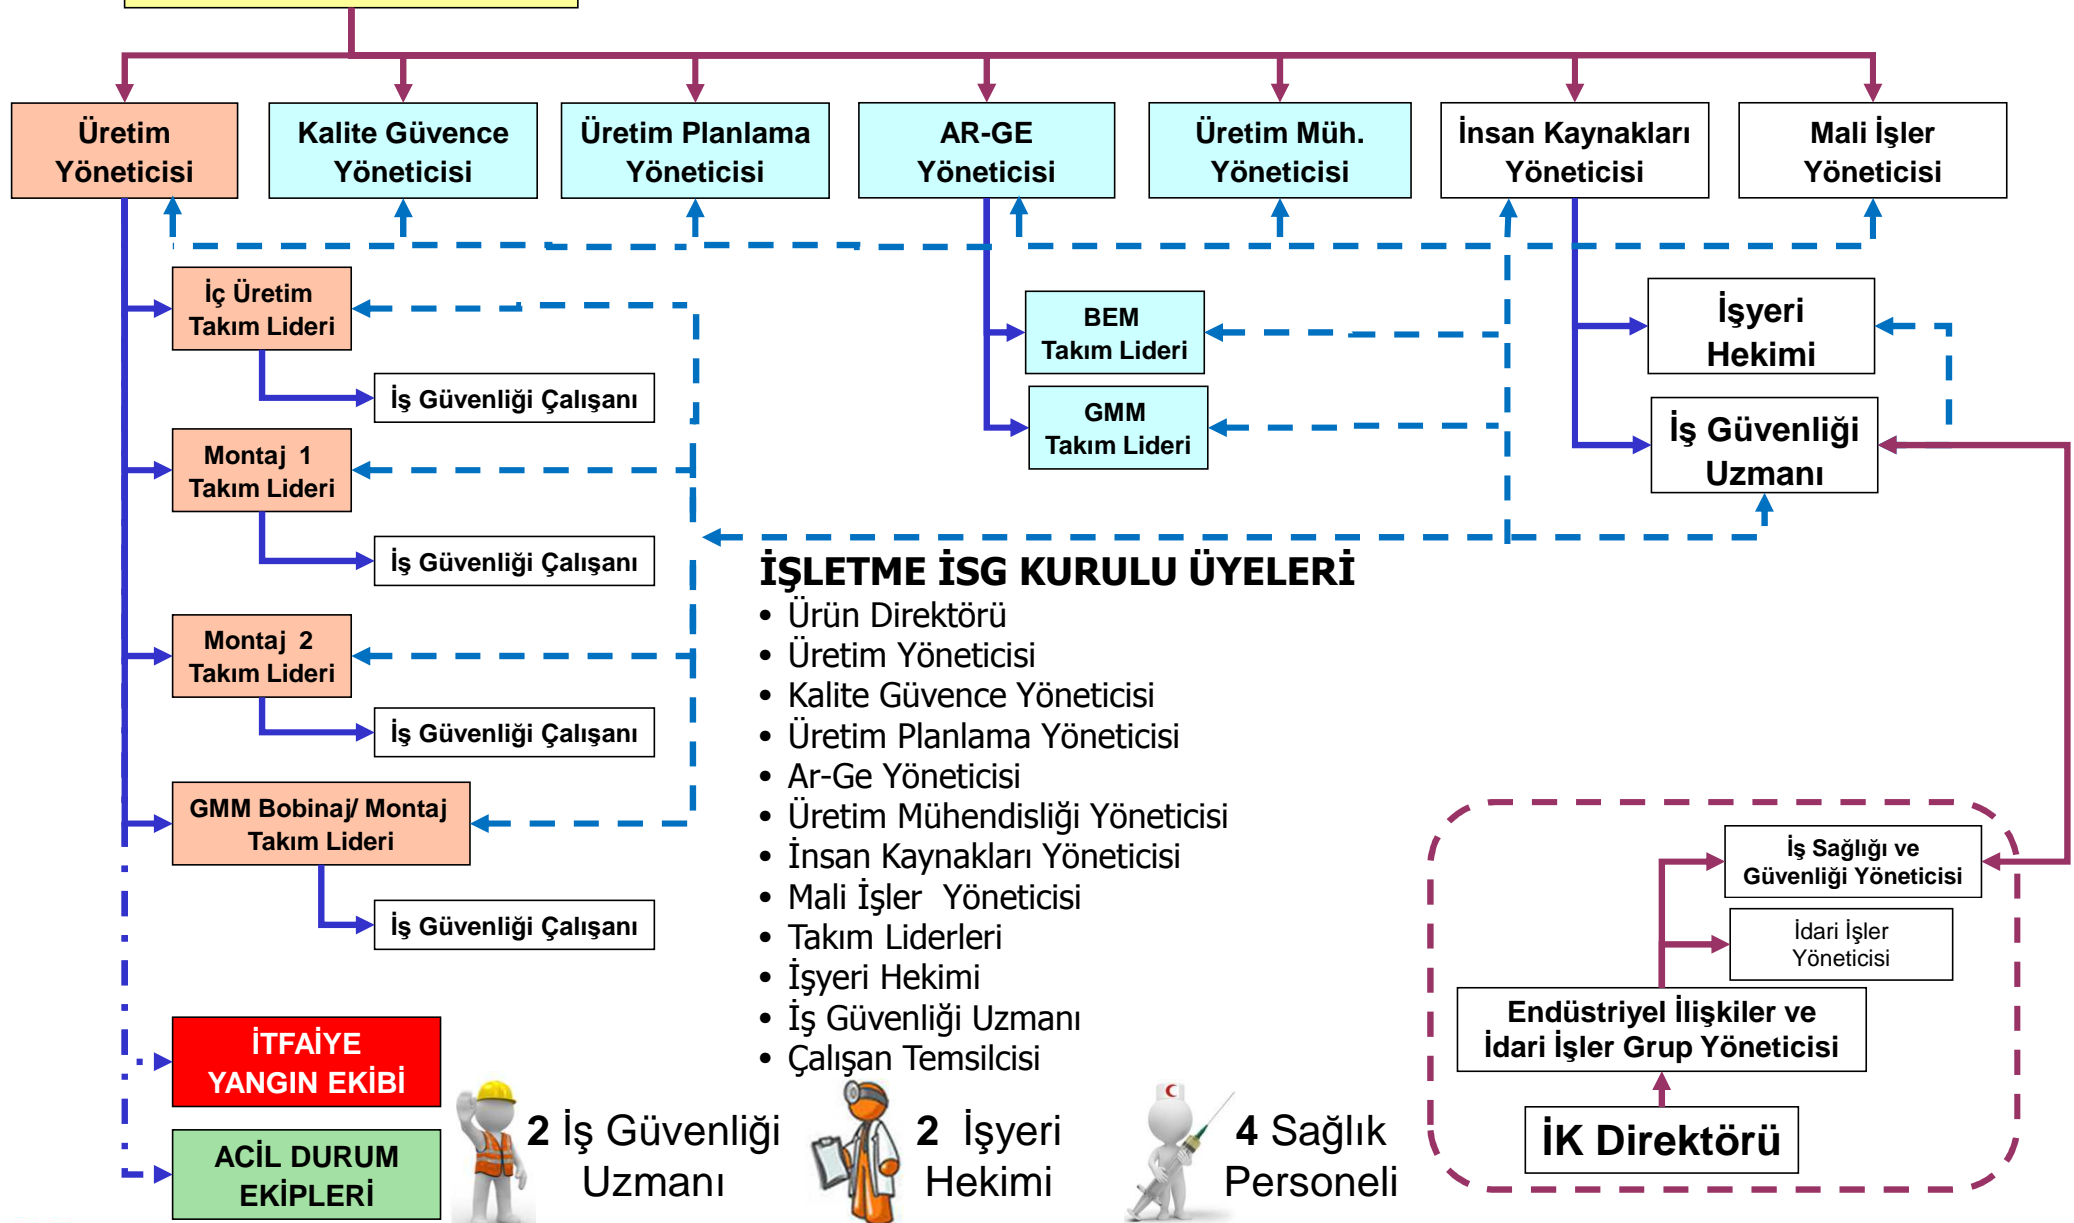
Üretim Yöneticisi

Kalite Güvence Yöneticisi

Üretim Planlama Yöneticisi

AR-GE Yöneticisi

Üretim Müh. Yöneticisi

İnsan Kaynakları Yöneticisi

Mali İşler Yöneticisi

İç Üretim Takım Lideri

İş Güvenliği Çalışanı

Montaj 1 Takım Lideri

İş Güvenliği Çalışanı

Montaj 2 Takım Lideri

İş Güvenliği Çalışanı

GMM Bobinaj/ Montaj Takım Lideri

İş Güvenliği Çalışanı

BEM Takım Lideri

GMM Takım Lideri

İşyeri Hekimi

İş Güvenliği Uzmanı

İŞLETME İSG KURULU ÜYELERİ
• Ürün Direktörü
• Üretim Yöneticisi
• Kalite Güvence Yöneticisi
• Üretim Planlama Yöneticisi
• Ar-Ge Yöneticisi
• Üretim Mühendisliği Yöneticisi
• İnsan Kaynakları Yöneticisi
• Mali İşler Yöneticisi
• Takım Liderleri
• İşyeri Hekimi
• İş Güvenliği Uzmanı
• Çalışan Temsilcisi

İş Sağlığı ve Güvenliği Yöneticisi

İdari İşler Yöneticisi

Endüstriyel İlişkiler ve İdari İşler Grup Yöneticisi

İK Direktörü

İTFAİYE YANGIN EKİBİ

ACİL DURUM EKİPLERİ

2 İş Güvenliği Uzmanı

2 İşyeri Hekimi

4 Sağlık Personeli